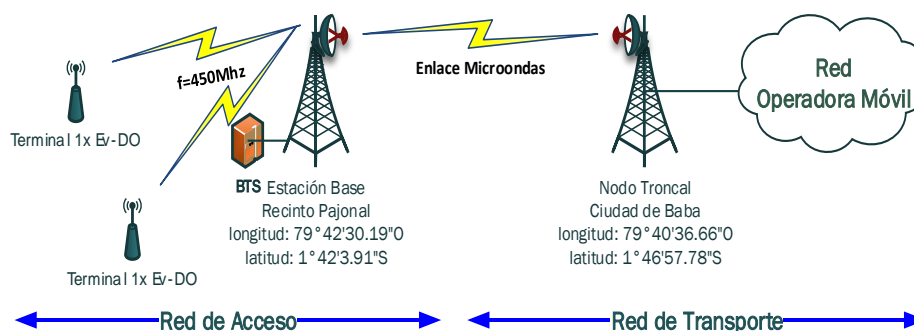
f=450Mhz

Terminal 1x Ev-DO

Terminal 1x Ev-DO

BTS Estación Base
Recinto Pajonal
longitud: 79°42'30.19"O
latitud: 1°42'3.91"S

Enlace Microondas

Nodo Troncal
Ciudad de Baba
longitud: 79°40'36.66"O
latitud: 1°46'57.78"S

Red
Operadora Móvil

Red de Acceso

Red de Transporte